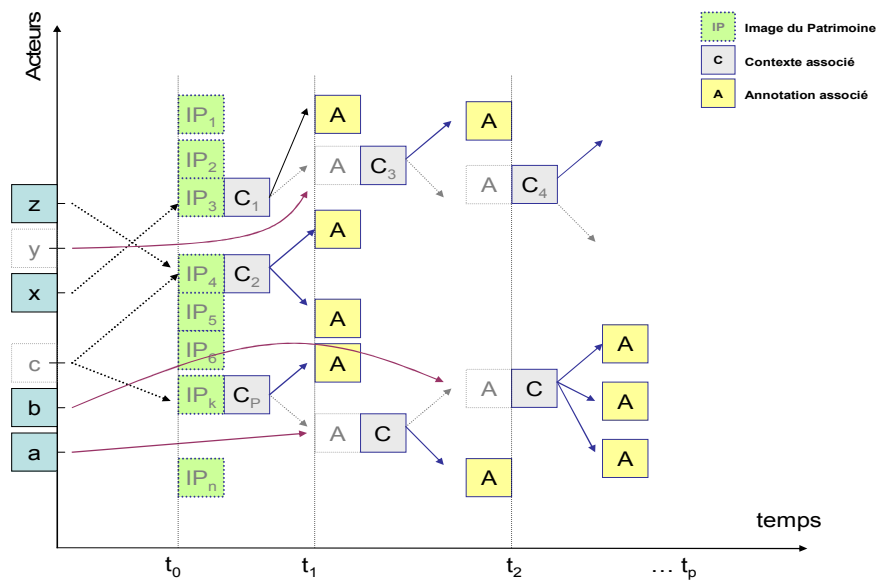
Acteurs

IP Image du Patrimoine
C Contexte associé
A Annotation associé

z
y
x
c
b
a

$IP_1$
$IP_2$
$IP_3$ $C_1$
$IP_4$ $C_2$
$IP_5$
$IP_6$
$IP_k$ $C_P$
$IP_n$

A
A $C_3$
A
A
A
A C

A
A $C_4$
A C
A
A
A
A

temps

$t_0$ $t_1$ $t_2$ … $t_p$